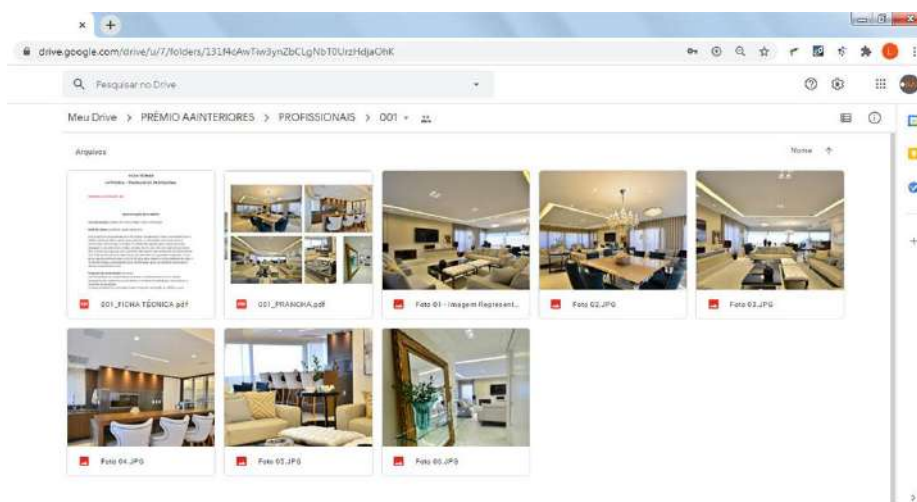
×  +

drive.google.com/drive/u/7/folders/131f4cAwTw3ynZbCLgNbT0UrzHdjaOhK

Pesquisar no Drive

Meu Drive > PRÊMIO AAINTERIORES > PROFISSIONAIS > 001

Arquivos

Nome ↑

001_FICHA TÉCNICA.pdf

001_PRANCHA.pdf

Foto 01 - Imagem Represent...

Foto 02.JPG

Foto 03.JPG

Foto 04.JPG

Foto 05.JPG

Foto 06.JPG